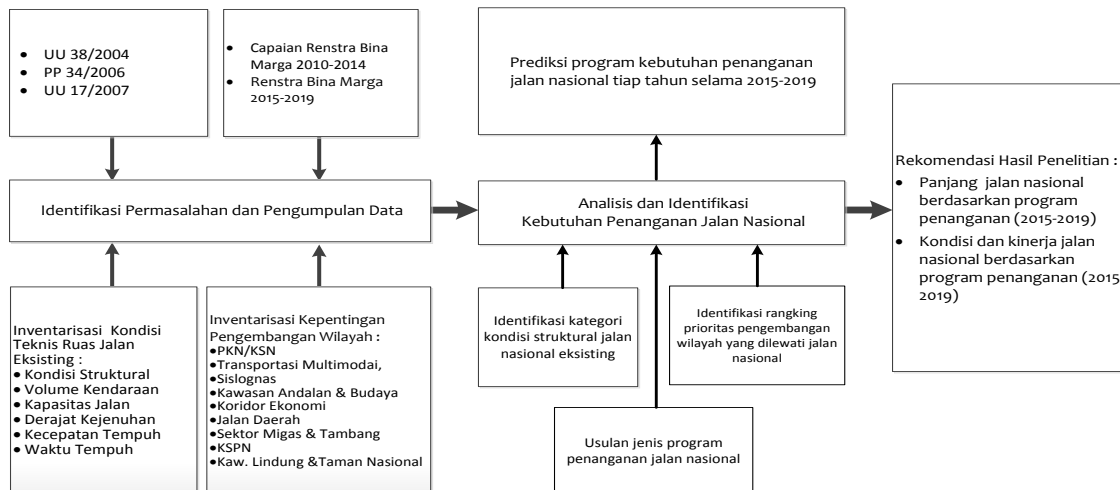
• UU 38/2004
• PP 34/2006
• UU 17/2007

• Capaian Renstra Bina Marga 2010-2014
• Renstra Bina Marga 2015-2019

Prediksi program kebutuhan penanganan jalan nasional tiap tahun selama 2015-2019

Identifikasi Permasalahan dan Pengumpulan Data

Analisis dan Identifikasi Kebutuhan Penanganan Jalan Nasional

Rekomendasi Hasil Penelitian :
• Panjang jalan nasional berdasarkan program penanganan (2015-2019)
• Kondisi dan kinerja jalan nasional berdasarkan program penanganan (2015-2019)

Inventarisasi Kondisi Teknis Ruas Jalan Eksisting :
• Kondisi Struktural
• Volume Kendaraan
• Kapasitas Jalan
• Derajat Kejenuhan
• Kecepatan Tempuh
• Waktu Tempuh

Inventarisasi Kepentingan Pengembangan Wilayah :
•PKN/KSN
•Transportasi Multimodai,
•Sislognas
•Kawasan Andalan & Budaya
•Koridor Ekonomi
•Jalan Daerah
•Sektor Migas & Tambang
•KSPN
•Kaw. Lindung &Taman Nasional

Identifikasi kategori kondisi struktural jalan nasional eksisting

Identifikasi rangking prioritas pengembangan wilayah yang dilewati jalan nasional

Usulan jenis program penanganan jalan nasional